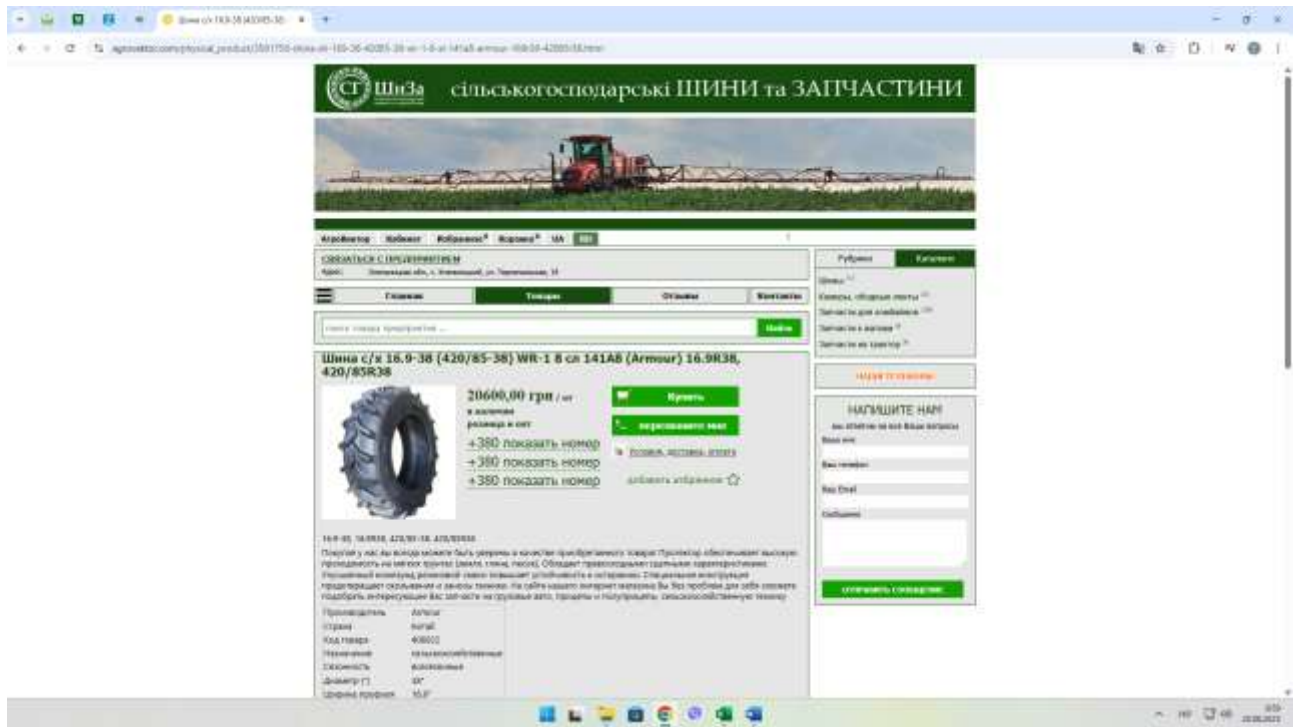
СГ ШиЗа сільськогосподарські ШИНИ та ЗАПЧАСТИНИ

Агробизнес Кабинет Избранное Корзина UA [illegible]

СВЯЗАТЬСЯ С ПРЕДПРИЯТИЕМ
Адрес: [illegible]

Главная Товары Отзывы Контакты

Найти

Шина с/х 16.9-38 (420/85-38) WR-1 8 сл 141А8 (Armour) 16.9R38, 420/85R38

20600,00 грн / шт
в наличии
розница и опт
+380 показать номер
+380 показать номер
+380 показать номер

Купить
перезвоните мне
Условия, доставка, оплата
добавить в избранное

16.9-38, 16.9R38, 420/85-38, 420/85R38

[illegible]

| Производитель | Armour |
|---|---|
| Страна | Китай |
| Код товара | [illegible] |
| Назначение | сельскохозяйственные |
| Сезонность | всесезонные |
| Диаметр (") | 38" |
| Ширина профиля | 16,9" |

Рубрики Каталоги
Шины
Камеры, ободные ленты
Запчасти для комбайнов
Запчасти к жаткам
Запчасти на трактор

НАШИ ОТЗЫВЫ

НАПИШИТЕ НАМ
мы ответим на все Ваши вопросы
Ваше имя
Ваш телефон
Ваш Email
Сообщение
отправить сообщение